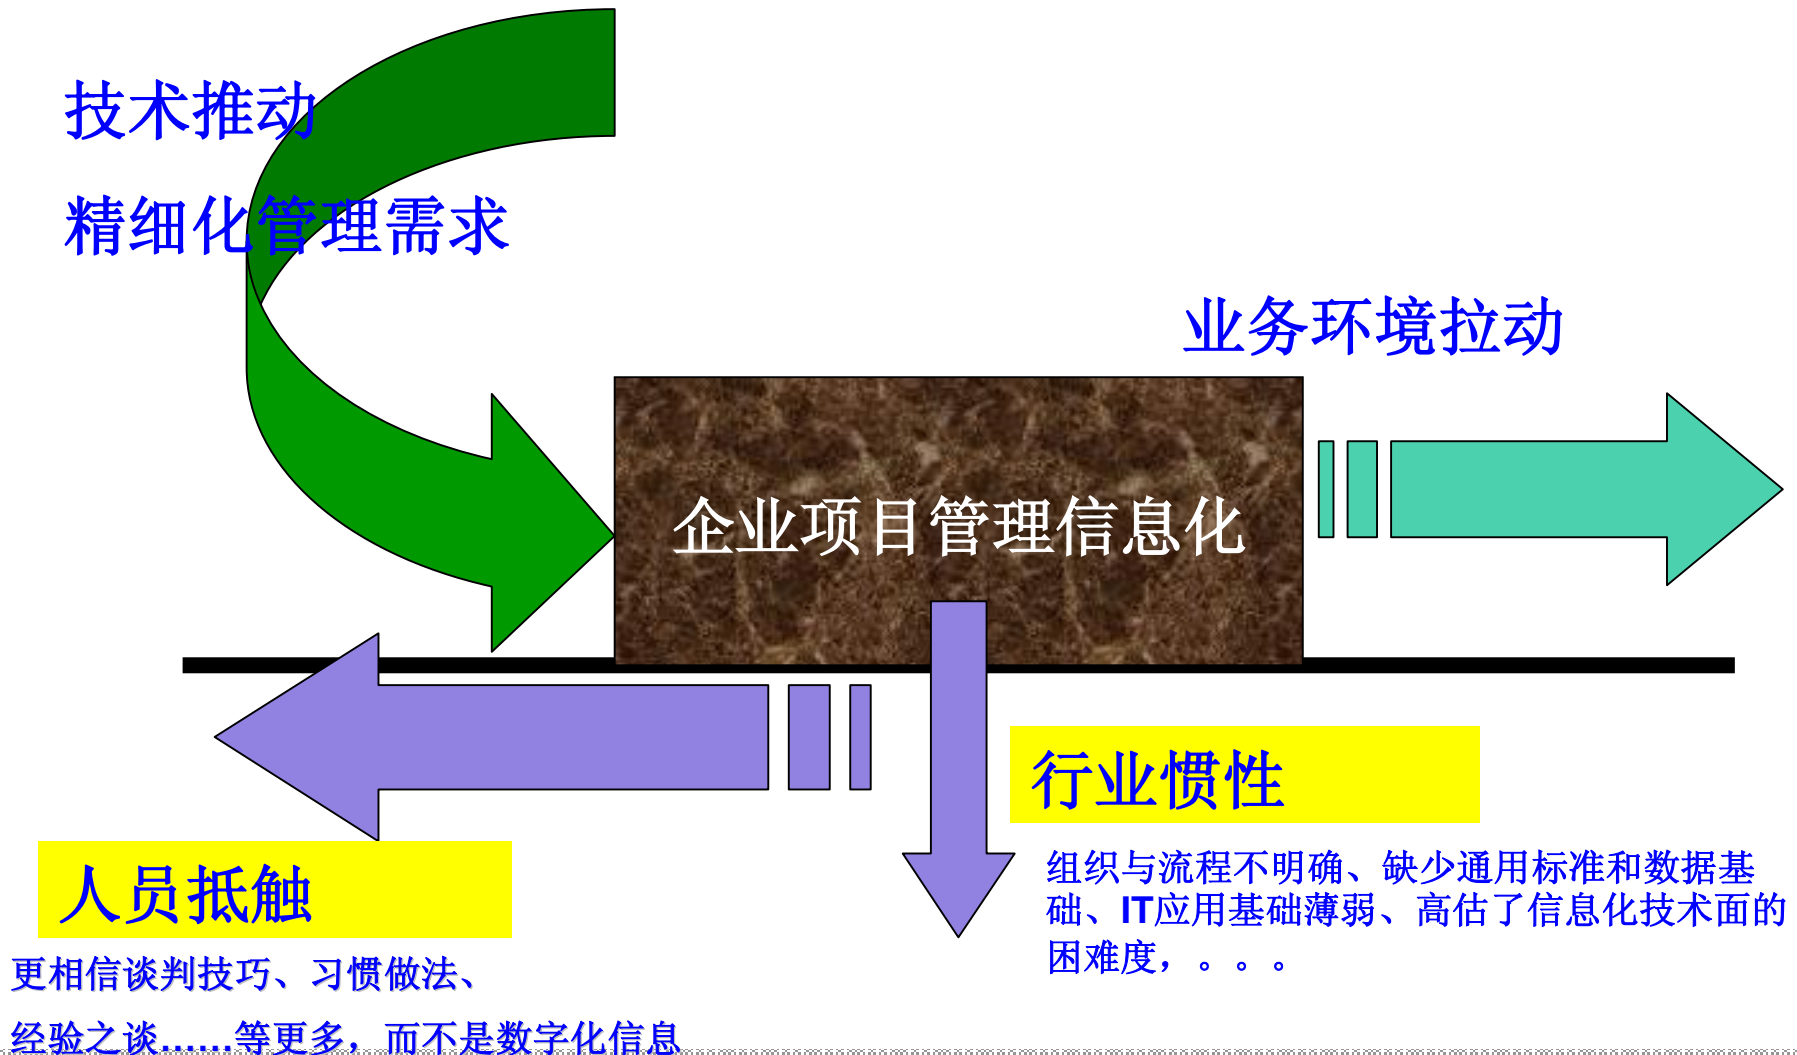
技术推动

精细化管理需求

业务环境拉动

企业项目管理信息化

行业惯性

组织与流程不明确、缺少通用标准和数据基础、IT应用基础薄弱、高估了信息化技术面的困难度，。。。

人员抵触

更相信谈判技巧、习惯做法、

经验之谈……等更多，而不是数字化信息